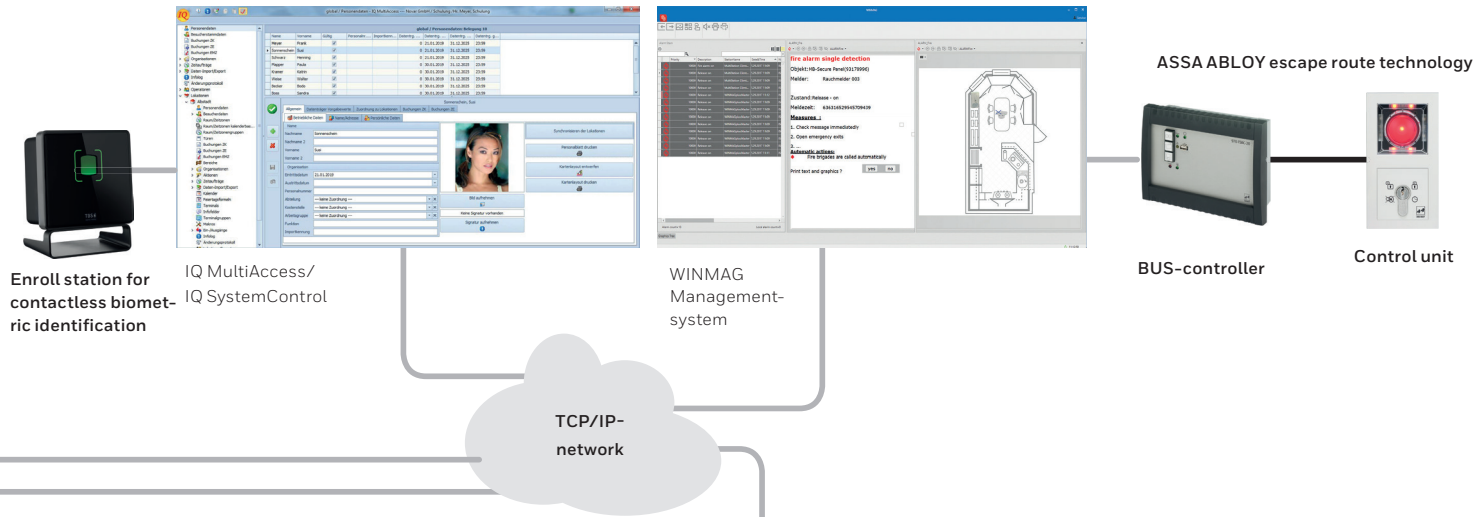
ASSA ABLOY escape route technology

Enroll station for contactless biometric identification

IQ MultiAccess/ IQ SystemControl

WINMAG Managementsystem

BUS-controller

Control unit

TCP/IP-network

fire alarm single detection

Objekt: HB-Secure Panel(53179996)

Melder: Rauchmelder 003

Zustand: Release - on

Meldezeit: 636316529945709439

Measures :

1. Check message immediately

2. Open emergency exits

Automatic actions:

Fire brigades are called automatically

Print text and graphics ?

yes no

Sonnenschein, Susi

Nachname Sonnenschein

Vorname Susi

Eintrittsdatum 21.01.2019

Synchronisieren der Lokationen

Personalblatt drucken

Bild aufnehmen

Keine Signatur vorhanden

Signatur aufnehmen

Kartenlayout entwerfen

Kartenlayout drucken